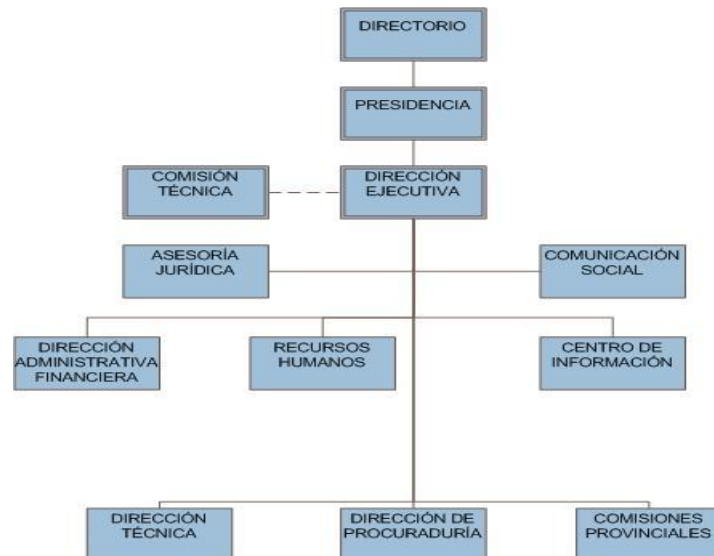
DIRECTORIO

PRESIDENCIA

COMISIÓN TÉCNICA

DIRECCIÓN EJECUTIVA

ASESORÍA JURÍDICA

COMUNICACIÓN SOCIAL

DIRECCIÓN ADMINISTRATIVA FINANCIERA

RECURSOS HUMANOS

CENTRO DE INFORMACIÓN

DIRECCIÓN TÉCNICA

DIRECCIÓN DE PROCURADURÍA

COMISIONES PROVINCIALES